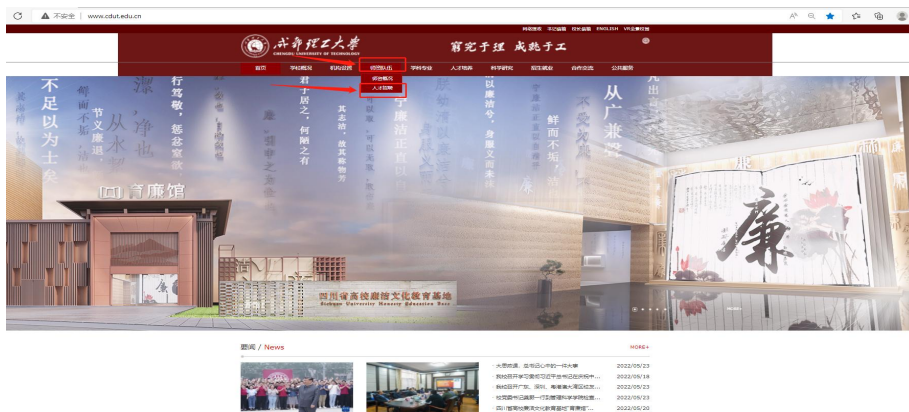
不安全 | www.cdut.edu.cn

成都理工大学
CHENGDU UNIVERSITY OF TECHNOLOGY

穷究于理 成就于工

首页 学校概况 机构设置 师资队伍 学科专业 人才培养 科学研究 招生就业 合作交流 公共服务

师资概况
人才招聘

不足以为士矣
从广兼容
廉
育廉馆
四川省高校廉洁文化教育基地

要闻 / News
MORE+

2022/05/23
2022/05/19
2022/05/23
2022/05/23
2022/05/20